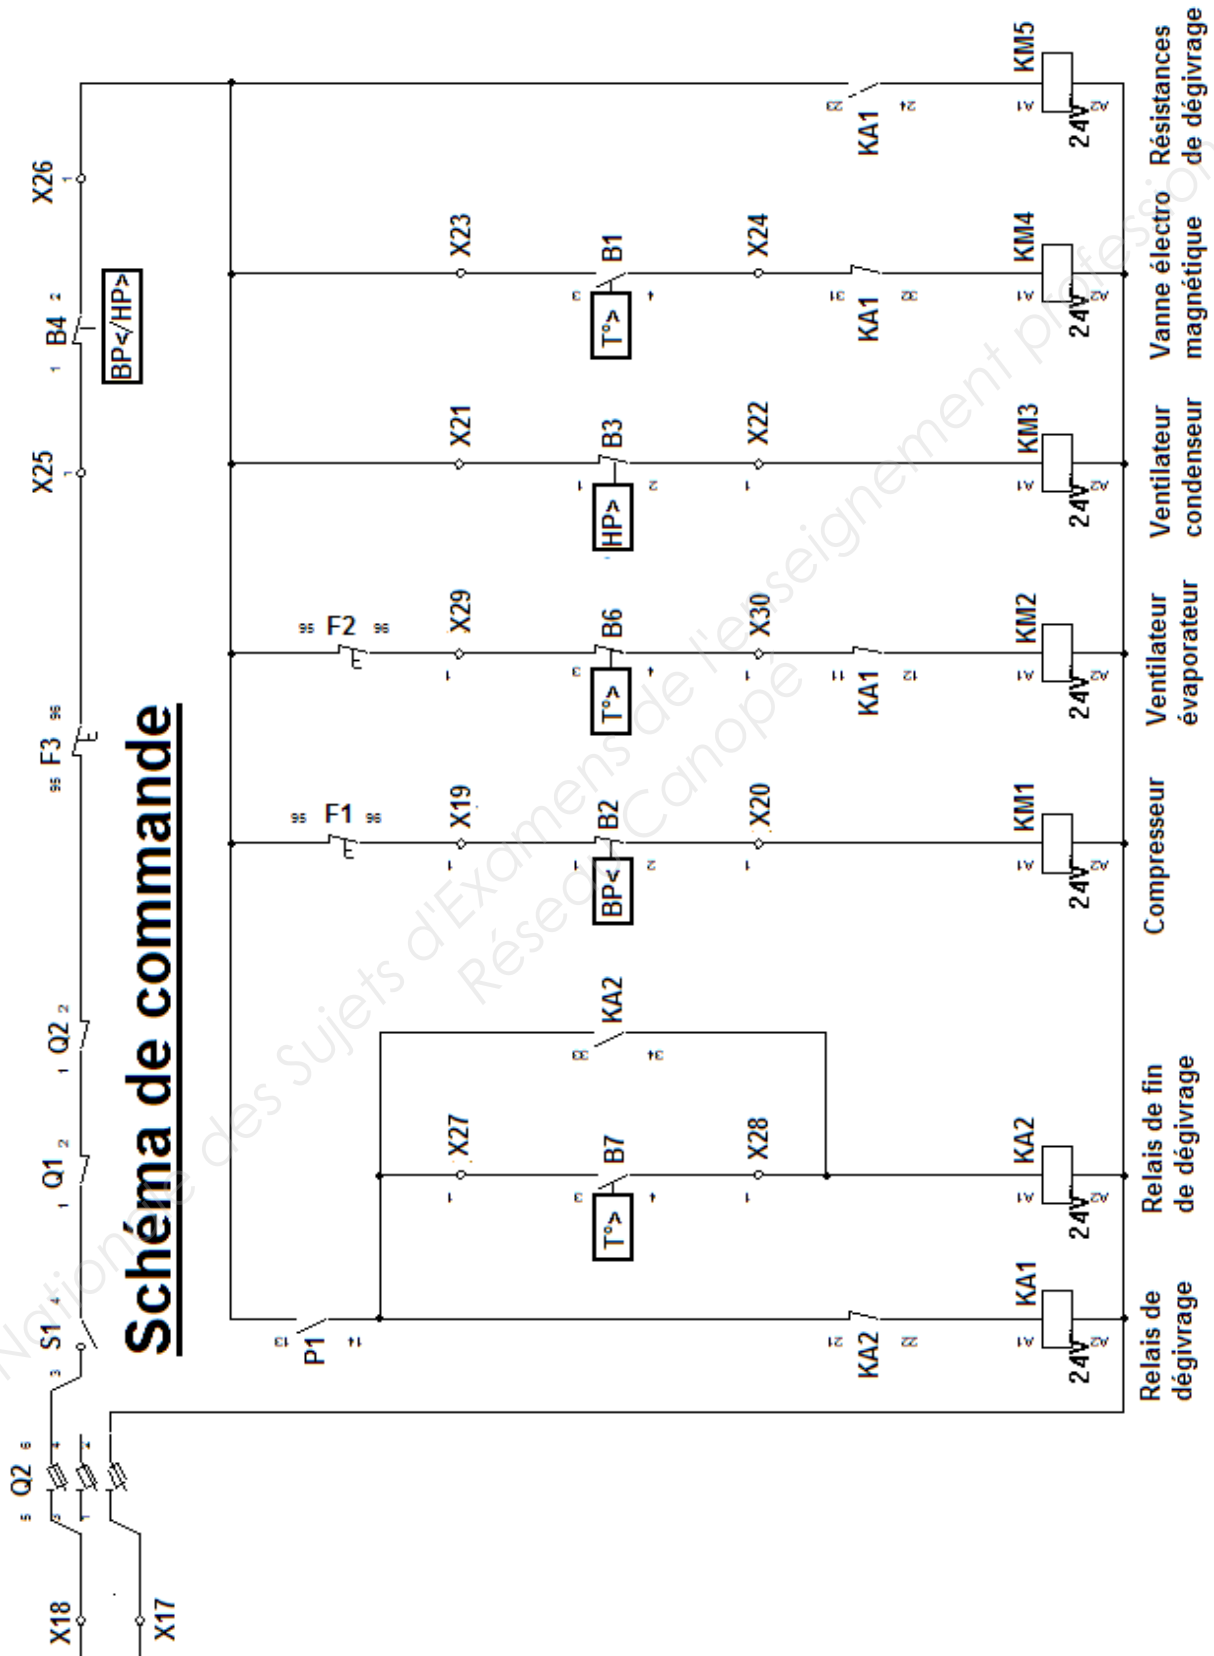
Schéma de commande

X18
X17
Q2
S1
Q1
Q2
F3
X25
B4
BP</HP>
X26

P1
KA2
KA1
24V
Relais de dégivrage

X27
B7
T°>
X28
KA2
KA2
24V
Relais de fin de dégivrage

F1
X19
B2
BP<
X20
KM1
24V
Compresseur

F2
X29
B6
T°>
X30
KA1
KM2
24V
Ventilateur évaporateur

X21
B3
HP>
X22
KM3
24V
Ventilateur condenseur

X23
B1
T°>
X24
KA1
KM4
24V
Vanne électro magnétique

KA1
KM5
24V
Résistances de dégivrage

Banque Nationale des Sujets d'Examens de l'enseignement professionnel
Réseau Canopé